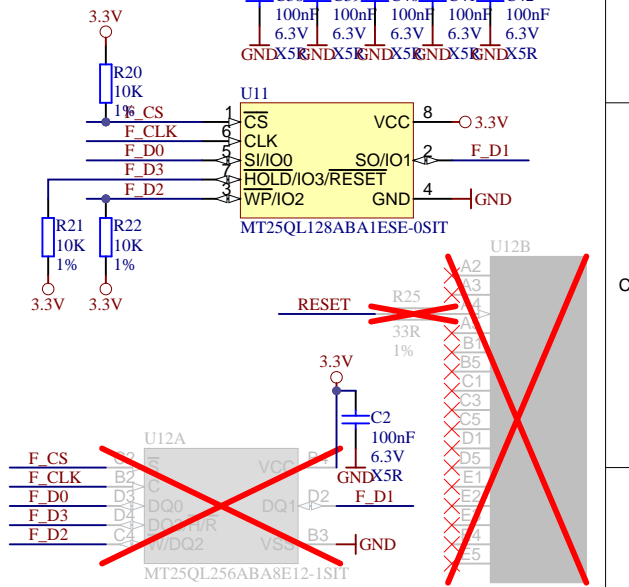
3.3V
R20
10K
1%
F_CS
F_CLK
F_D0
F_D3
F_D2
R21
10K
1%
R22
10K
1%
3.3V
3.3V
100nF
6.3V
X5R
GND
100nF
6.3V
X5R
GND
100nF
6.3V
X5R
GND
100nF
6.3V
X5R
GND
100nF
6.3V
X5R
GND
U11
1
$\overline{CS}$
6
CLK
5
SI/IO0
7
$\overline{HOLD}$/IO3/$\overline{RESET}$
3
$\overline{WP}$/IO2
VCC
8
3.3V
SO/IO1
2
F_D1
GND
4
GND
MT25QL128ABA1ESE-0SIT
U12B
A2
A3
A4
A5
B1
B5
C1
C3
C5
D1
D5
E1
E2
E3
E4
E5
RESET
R25
33R
1%
3.3V
C2
100nF
6.3V
X5R
GND
U12A
F_CS
F_CLK
F_D0
F_D3
F_D2
B2
B3
D3
D4
C4
$\overline{S}$
C
DQ0
DQ3/H/R
W/DQ2
VCC
DQ1
D2
F_D1
VSS
B3
GND
MT25QL256ABA8E12-1SIT
C